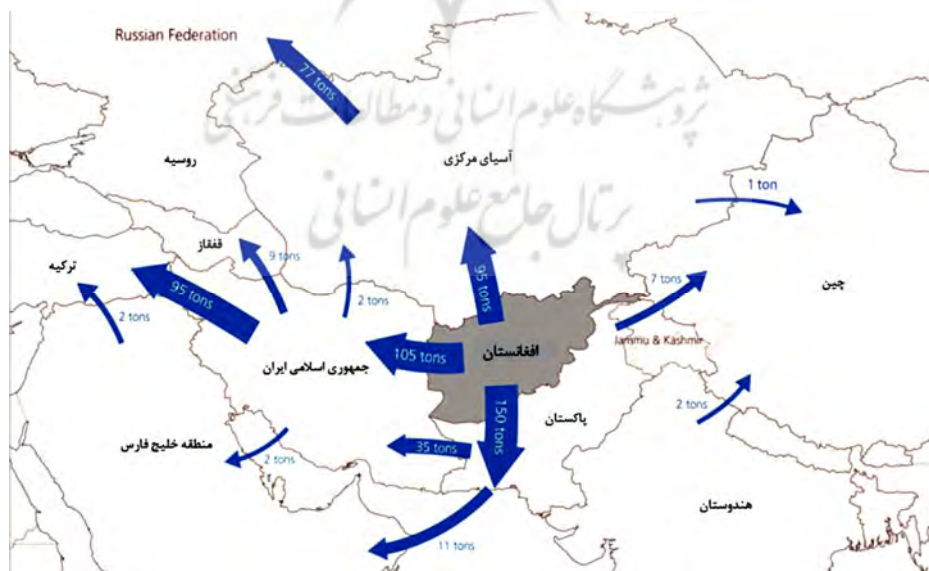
Russian Federation

77 tons

پژوهشگاه علوم انسانی و مطالعات فرهنگی
پرتال جامع علوم انسانی

روسیه

آسیای مرکزی

1 ton

قفقاز

9 tons

ترکیه

95 tons

2 tons

95 tons

7 tons

چین

2 tons

105 tons

افغانستان

Jammu & Kashmir

جمهوری اسلامی ایران

150 tons

2 tons

پاکستان

35 tons

منطقه خلیج فارس

2 tons

هندوستان

11 tons